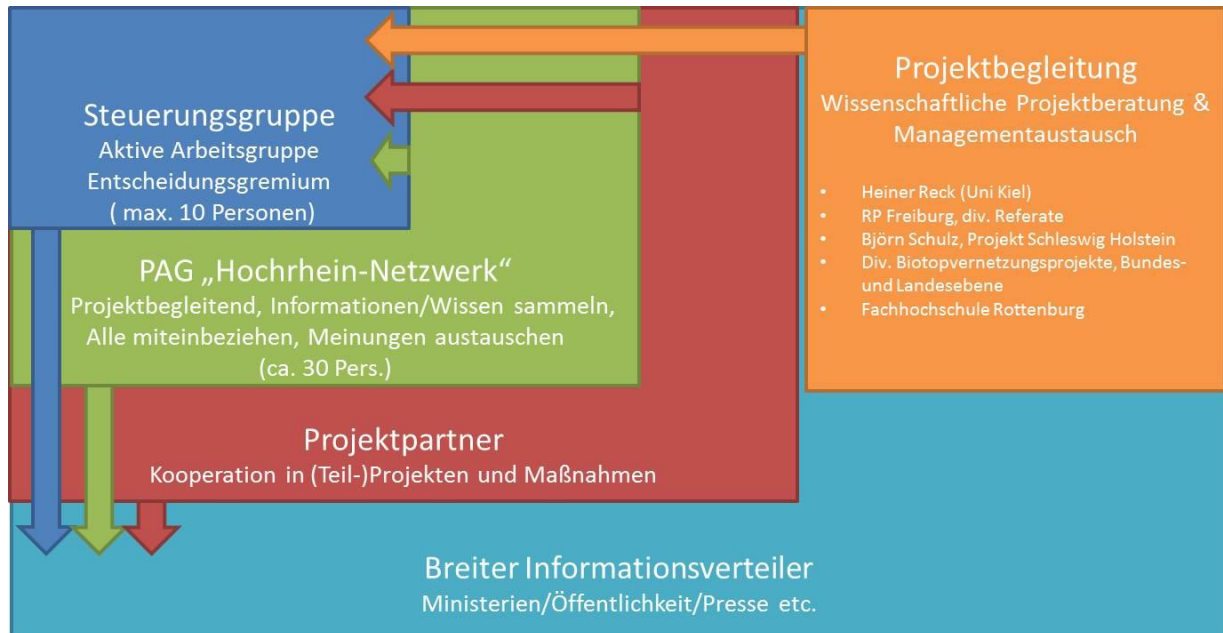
Steuerungsgruppe
Aktive Arbeitsgruppe
Entscheidungsgremium
( max. 10 Personen)

PAG „Hochrhein-Netzwerk“
Projektbegleitend, Informationen/Wissen sammeln,
Alle miteinbeziehen, Meinungen austauschen
(ca. 30 Pers.)

Projektpartner
Kooperation in (Teil-)Projekten und Maßnahmen

Projektbegleitung
Wissenschaftliche Projektberatung & Managementaustausch

- Heiner Reck (Uni Kiel)
- RP Freiburg, div. Referate
- Björn Schulz, Projekt Schleswig Holstein
- Div. Biotopvernetzungsprojekte, Bundes- und Landesebene
- Fachhochschule Rottenburg

Breiter Informationsverteiler
Ministerien/Öffentlichkeit/Presse etc.